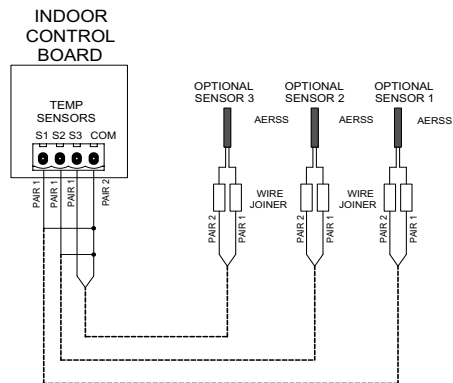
INDOOR CONTROL BOARD

TEMP SENSORS

S1 S2 S3 COM

PAIR 1 PAIR 1 PAIR 1 PAIR 2

OPTIONAL SENSOR 3

AERSS

OPTIONAL SENSOR 2

AERSS

OPTIONAL SENSOR 1

AERSS

WIRE JOINER

WIRE JOINER

PAIR 2 PAIR 1

PAIR 2 PAIR 1

PAIR 2 PAIR 1